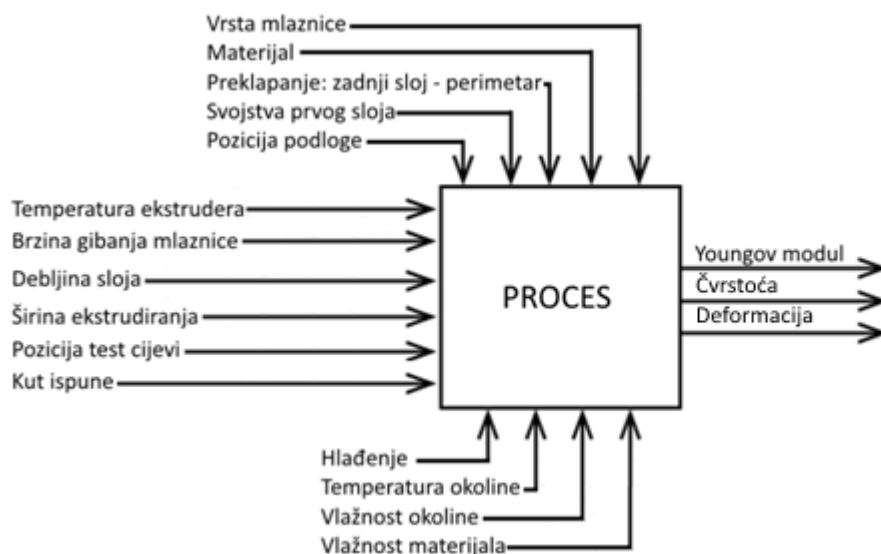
Vrsta mlaznice
Materijal
Preklapanje: zadnji sloj - perimetar
Svojstva prvog sloja
Pozicija podloge

Temperatura ekstrudera
Brzina gibanja mlaznice
Debljina sloja
Širina ekstrudiranja
Pozicija test cijevi
Kut ispune

PROCES

Youngov modul
Čvrstoća
Deformacija

Hlađenje
Temperatura okoline
Vlažnost okoline
Vlažnost materijala